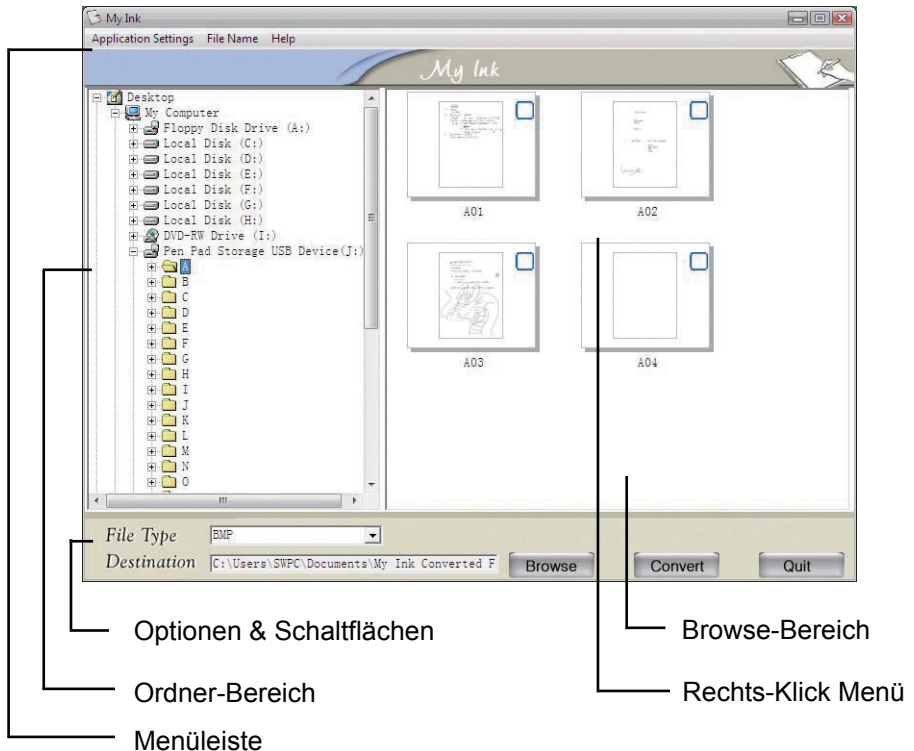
My Ink

Application Settings File Name Help

My Ink

Desktop
My Computer
Floppy Disk Drive (A:)
Local Disk (C:)
Local Disk (D:)
Local Disk (E:)
Local Disk (F:)
Local Disk (G:)
Local Disk (H:)
DVD-RW Drive (I:)
Pen Pad Storage USB Device(J:)
A
B
C
D
E
F
G
H
I
J
K
L
M
N
O

A01

A02

A03

A04

File Type BMP

Destination C:\Users\SWPC\Documents\My Ink Converted F

Browse

Convert

Quit

Optionen & Schaltflächen

Browse-Bereich

Ordner-Bereich

Rechts-Klick Menü

Menüleiste